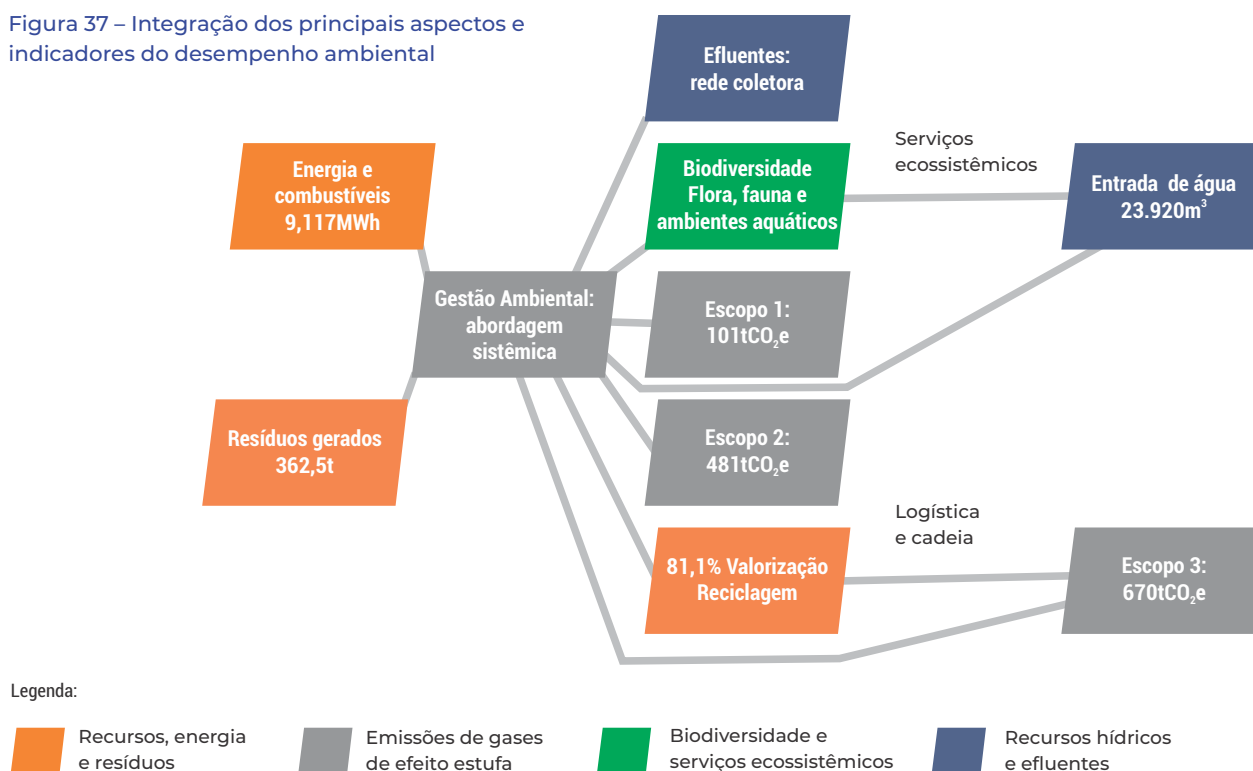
Figura 37 – Integração dos principais aspectos e indicadores do desempenho ambiental

Efluentes: rede coletora

Energia e combustíveis 9,117MWh

Biodiversidade Flora, fauna e ambientes aquáticos

Serviços ecossistêmicos

Entrada de água 23.920m$^3$

Gestão Ambiental: abordagem sistêmica

Escopo 1: 101t$CO_2$e

Resíduos gerados 362,5t

Escopo 2: 481t$CO_2$e

Logística e cadeia

81,1% Valorização Reciclagem

Escopo 3: 670t$CO_2$e

Legenda:

Recursos, energia e resíduos

Emissões de gases de efeito estufa

Biodiversidade e serviços ecossistêmicos

Recursos hídricos e efluentes